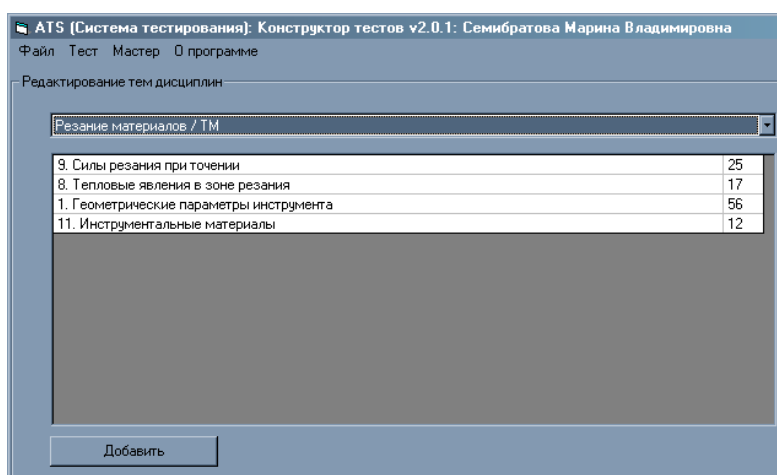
ATS (Система тестирования): Конструктор тестов v2.0.1: Семибратова Марина Владимировна

Файл Тест Мастер О программе

Редактирование тем дисциплин

Резание материалов / ТМ

| | |
|---|---|
| 9. Силы резания при точении | 25 |
| 8. Тепловые явления в зоне резания | 17 |
| 1. Геометрические параметры инструмента | 56 |
| 11. Инструментальные материалы | 12 |

Добавить